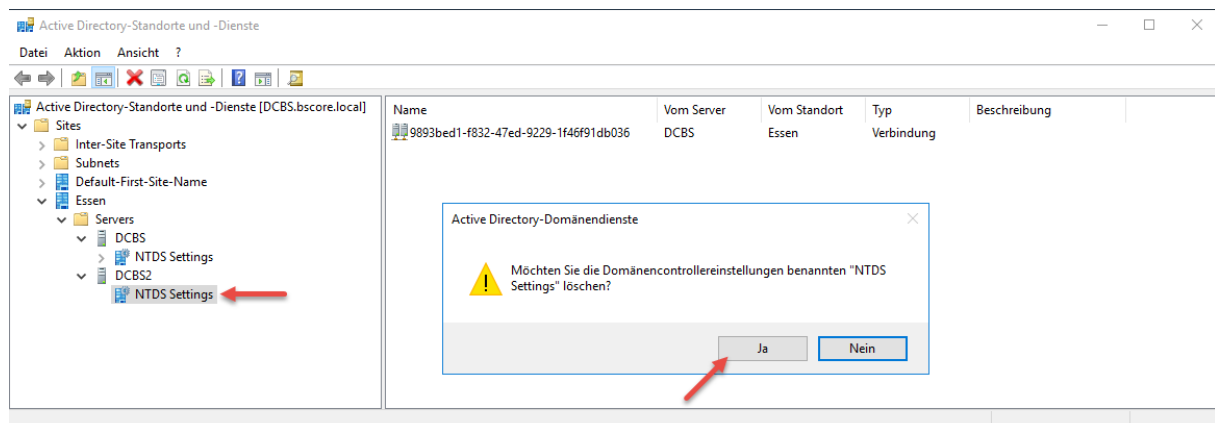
Active Directory-Standorte und -Dienste

Datei Aktion Ansicht ?

Active Directory-Standorte und -Dienste [DCBS.bscore.local]
Sites
Inter-Site Transports
Subnets
Default-First-Site-Name
Essen
Servers
DCBS
NTDS Settings
DCBS2
NTDS Settings

| Name | Vom Server | Vom Standort | Typ | Beschreibung |
|---|---|---|---|---|
| 9893bed1-f832-47ed-9229-1f46f91db036 | DCBS | Essen | Verbindung | |

Active Directory-Domänendienste

Möchten Sie die Domänencontrollereinstellungen benannten "NTDS Settings" löschen?

Ja
Nein